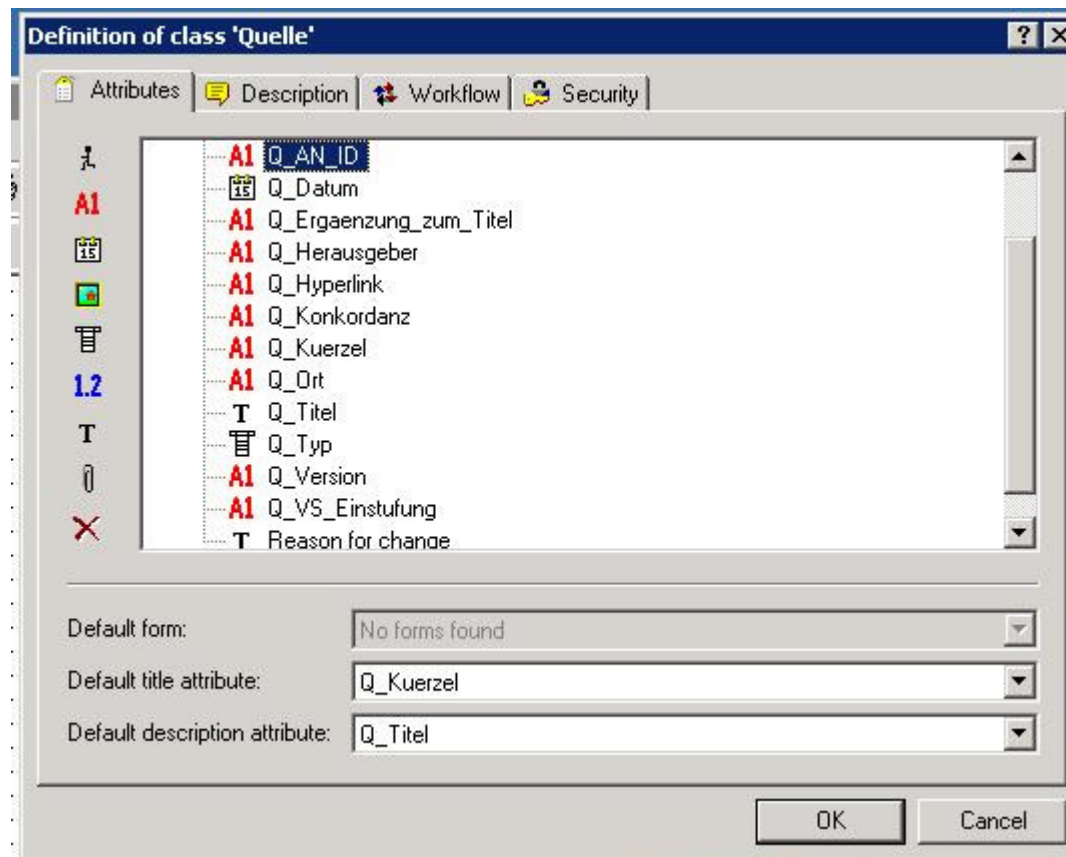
Definition of class 'Quelle'

?

Attributes | Description | Workflow | Security

A1
15
1.2
T

A1 Q_AN_ID
15 Q_Datum
A1 Q_Ergaenzung_zum_Titel
A1 Q_Herausgeber
A1 Q_Hyperlink
A1 Q_Konkordanz
A1 Q_Kuerzel
A1 Q_Ort
T Q_Titel
Q_Typ
A1 Q_Version
A1 Q_VS_Einstufung
T Reason for change

Default form: No forms found
Default title attribute: Q_Kuerzel
Default description attribute: Q_Titel

OK Cancel